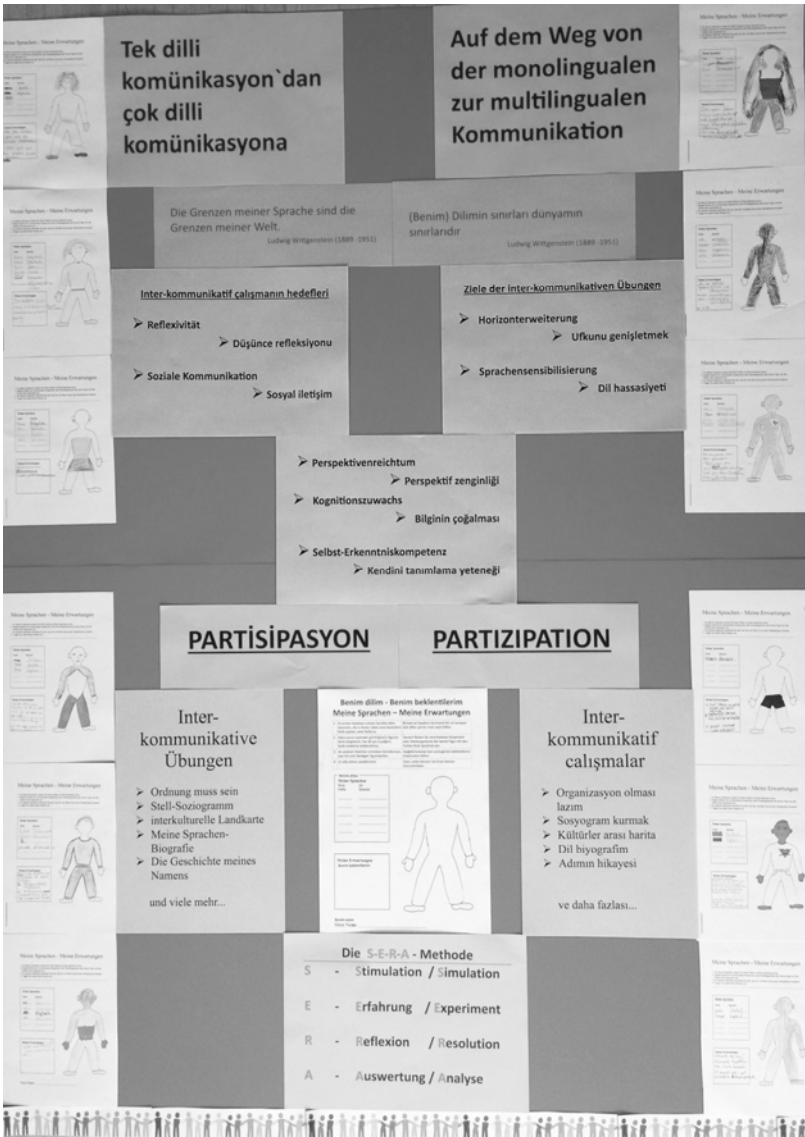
Meine Sprachen - Meine Erwartungen

Tek dilli komünikasyon`dan çok dilli komünikasyona

Auf dem Weg von der monolingualen zur multilingualen Kommunikation

Meine Sprachen - Meine Erwartungen

Meine Sprachen - Meine Erwartungen

Die Grenzen meiner Sprache sind die Grenzen meiner Welt.
Ludwig Wittgenstein (1889 -1951)

(Benim) Dilimin sınırları dünyamın sınırlarıdır
Ludwig Wittgenstein (1889 -1951)

Meine Sprachen - Meine Erwartungen

Inter-kommunikatif çalışmanın hedefleri
➢ Reflexivität
➢ Düşünce refleksiyonu
➢ Soziale Kommunikation
➢ Sosyal iletişim

Ziele der inter-kommunikativen Übungen
➢ Horizonterweiterung
➢ Ufkunu genişletmek
➢ Sprachensensibilisierung
➢ Dil hassasiyeti

Meine Sprachen - Meine Erwartungen

Meine Sprachen - Meine Erwartungen

➢ Perspektivenreichtum
➢ Perspektif zenginliği
➢ Kognitionszuwachs
➢ Bilginin çoğalması
➢ Selbst-Erkenntniskompetenz
➢ Kendini tanımlama yeteneği

Meine Sprachen - Meine Erwartungen

PARTİSİPASYON

PARTIZIPATION

Meine Sprachen - Meine Erwartungen

Inter-kommunikative Übungen
➢ Ordnung muss sein
➢ Stell-Soziogramm
➢ interkulturelle Landkarte
➢ Meine Sprachen-Biografie
➢ Die Geschichte meines Namens

und viele mehr...

Benim dilim - Benim beklentilerim
Meine Sprachen – Meine Erwartungen

Inter-kommunikatif calışmalar
➢ Organizasyon olması lazım
➢ Sosyogram kurmak
➢ Kültürler arası harita
➢ Dil biyografim
➢ Adımın hikayesi

ve daha fazlası...

Meine Sprachen - Meine Erwartungen

Meine Sprachen - Meine Erwartungen

Meine Sprachen - Meine Erwartungen

Die S-E-R-A - Methode
S - Stimulation / Simulation
E - Erfahrung / Experiment
R - Reflexion / Resolution
A - Auswertung / Analyse

Meine Sprachen - Meine Erwartungen